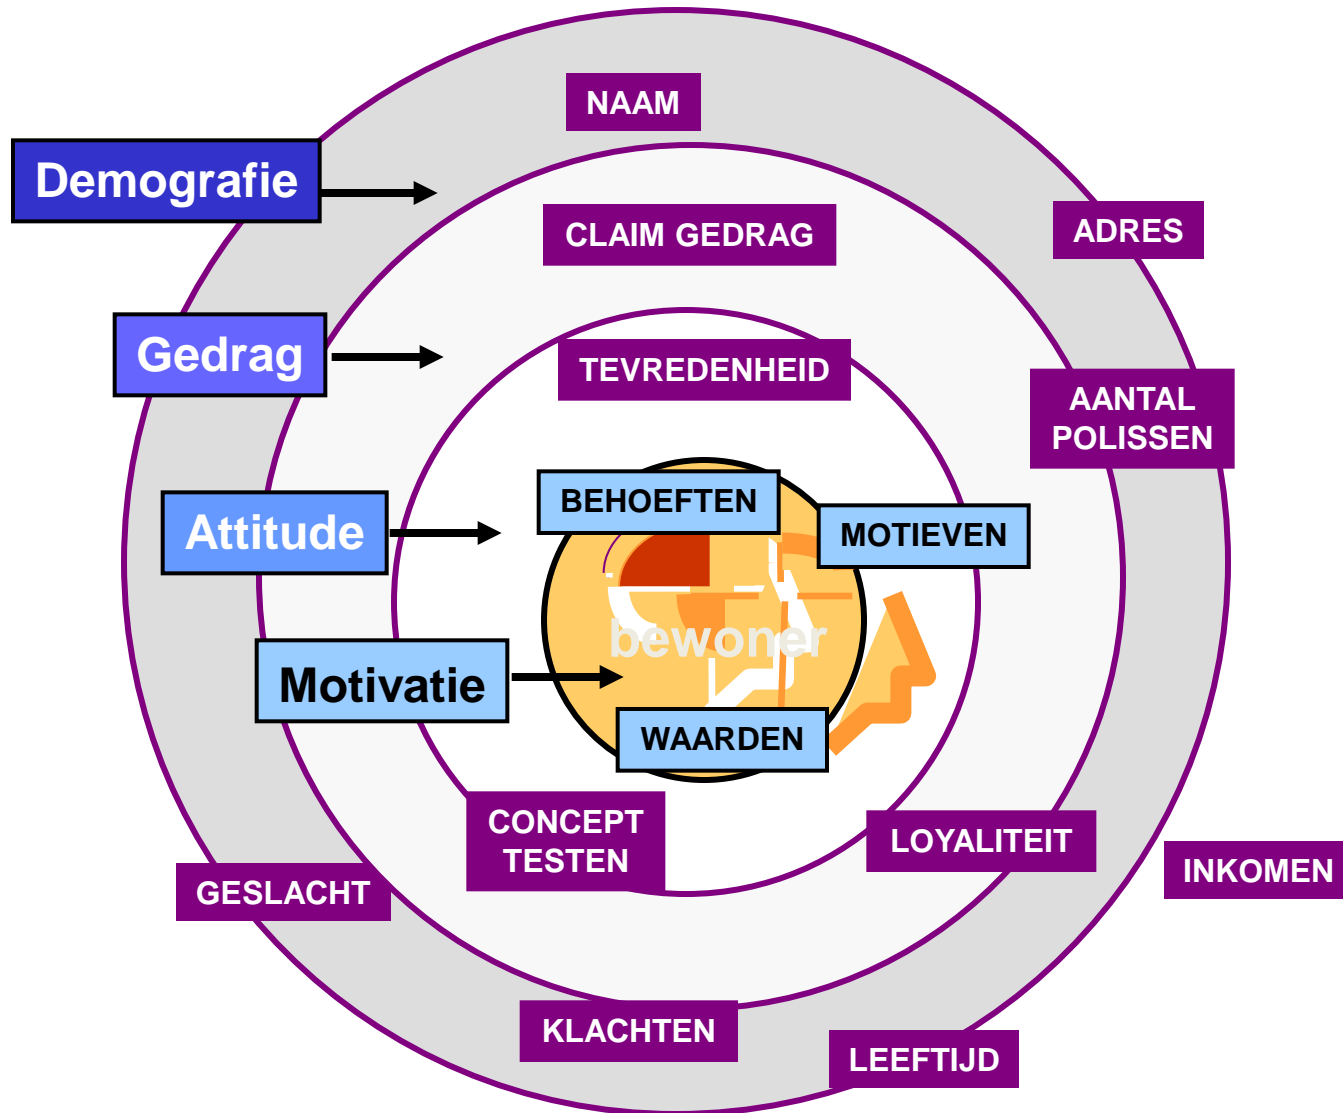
NAAM

Demografie

CLAIM GEDRAG

ADRES

Gedrag

TEVREDENHEID

AANTAL POLISSEN

BEHOEFTEN

Attitude

MOTIEVEN

bewoner

Motivatie

WAARDEN

CONCEPT TESTEN

LOYALITEIT

INKOMEN

GESLACHT

KLACHTEN

LEEFTIJD